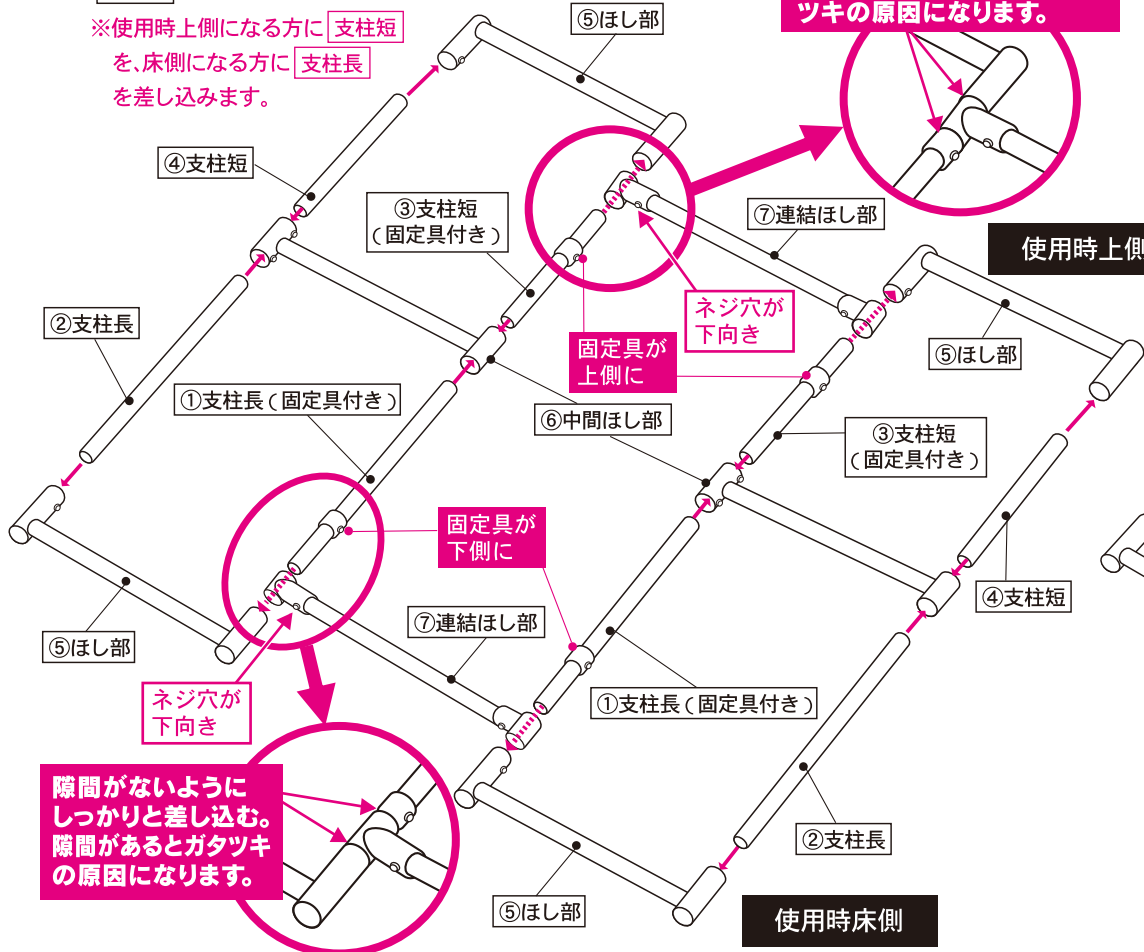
※使用時上側になる方に 支柱短 を、床側になる方に 支柱長 を差し込みます。

⑤ほし部

ツキの原因になります。

④支柱短

③支柱短（固定具付き）

⑦連結ほし部

使用時上側

②支柱長

ネジ穴が下向き

固定具が上側に

⑤ほし部

①支柱長（固定具付き）

⑥中間ほし部

③支柱短（固定具付き）

固定具が下側に

④支柱短

⑤ほし部

⑦連結ほし部

ネジ穴が下向き

①支柱長（固定具付き）

隙間がないようにしっかりと差し込む。隙間があるとガタツキの原因になります。

②支柱長

⑤ほし部

使用時床側